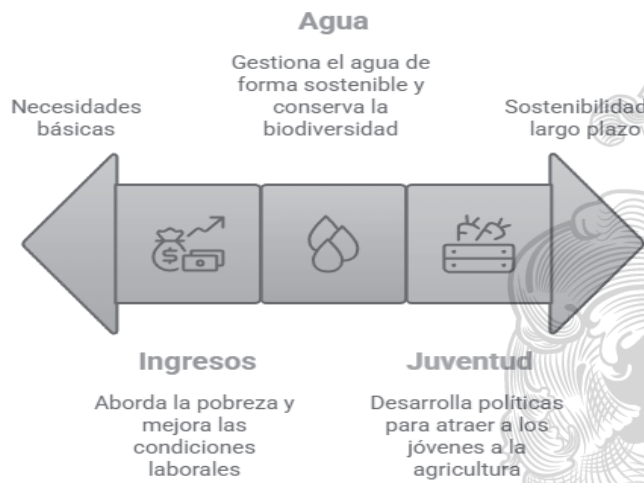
Agua

Gestiona el agua de forma sostenible y conserva la biodiversidad

Necesidades básicas

Sostenibilidad largo plazo

Ingresos

Aborda la pobreza y mejora las condiciones laborales

Juventud

Desarrolla políticas para atraer a los jóvenes a la agricultura